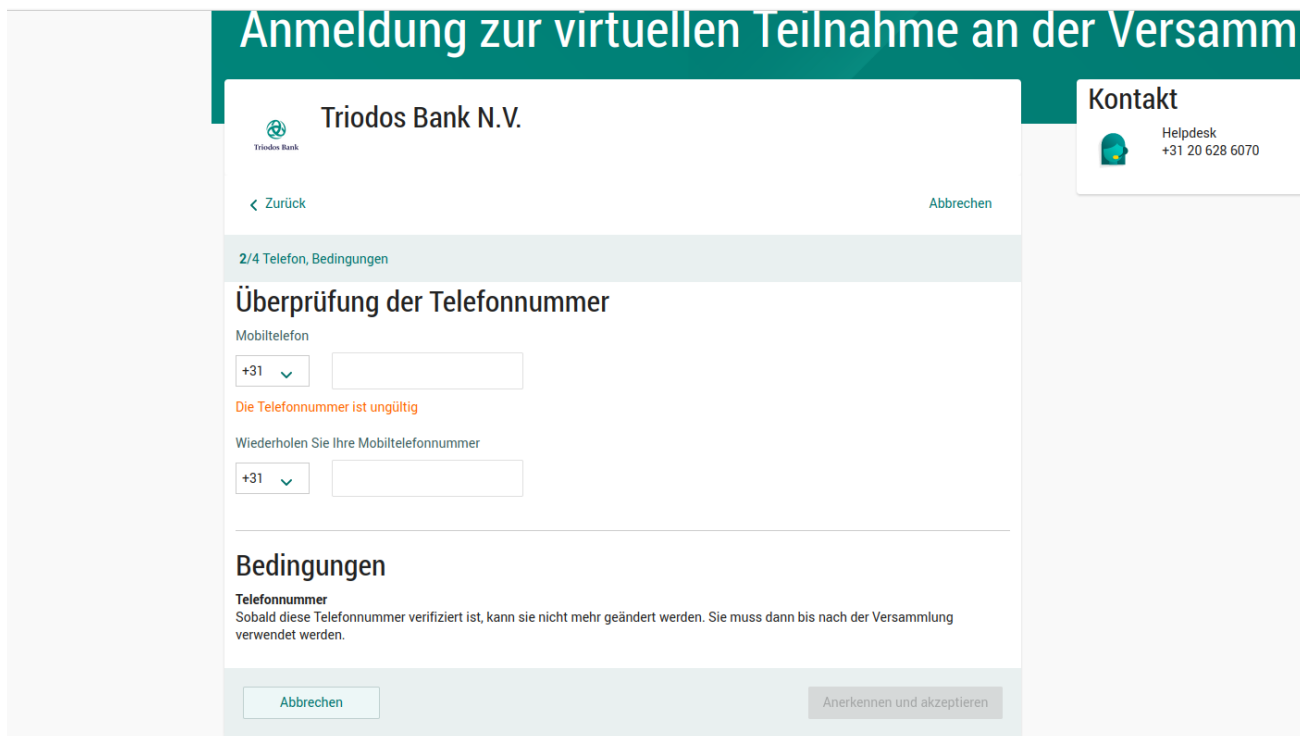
Anmeldung zur virtuellen Teilnahme an der Versamm

Triodos Bank

Triodos Bank N.V.

Kontakt

Helpdesk
+31 20 628 6070

< Zurück

Abbrechen

2/4 Telefon, Bedingungen

Überprüfung der Telefonnummer

Mobiltelefon

+31

Die Telefonnummer ist ungültig

Wiederholen Sie Ihre Mobiltelefonnummer

+31

Bedingungen

Telefonnummer
Sobald diese Telefonnummer verifiziert ist, kann sie nicht mehr geändert werden. Sie muss dann bis nach der Versammlung verwendet werden.

Abbrechen

Anerkennen und akzeptieren